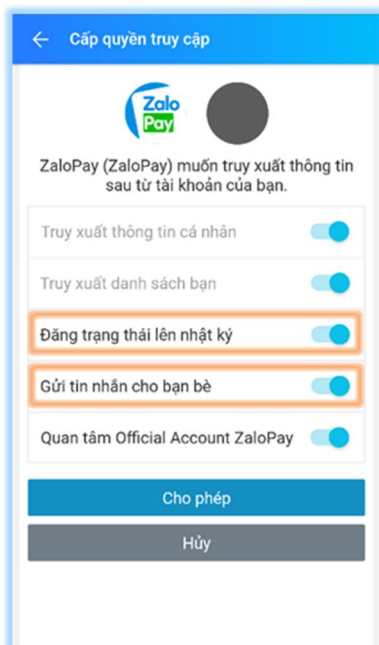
Cấp quyền truy cập

Zalo Pay

ZaloPay (ZaloPay) muốn truy xuất thông tin sau từ tài khoản của bạn.

Truy xuất thông tin cá nhân

Truy xuất danh sách bạn

Đăng trạng thái lên nhật ký

Gửi tin nhắn cho bạn bè

Quan tâm Official Account ZaloPay

Cho phép

Hủy